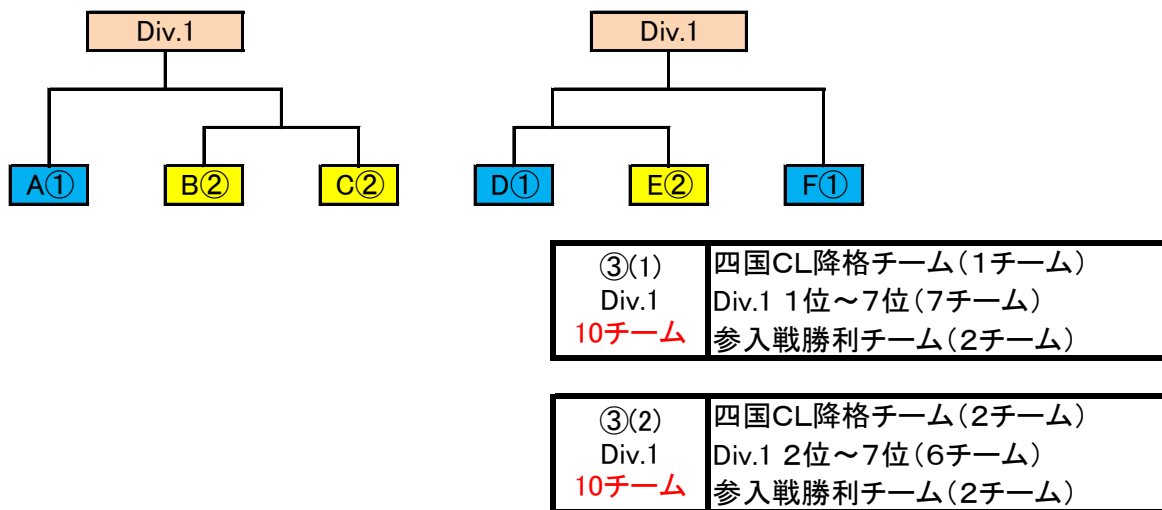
Div.1

A①

B②

C②

Div.1

D①

E②

F①

| ③(1) Div.1 10チーム | 四国CL降格チーム（1チーム） Div.1 1位～7位（7チーム） 参入戦勝利チーム（2チーム） |
|---|---|

| ③(2) Div.1 10チーム | 四国CL降格チーム（2チーム） Div.1 2位～7位（6チーム） 参入戦勝利チーム（2チーム） |
|---|---|